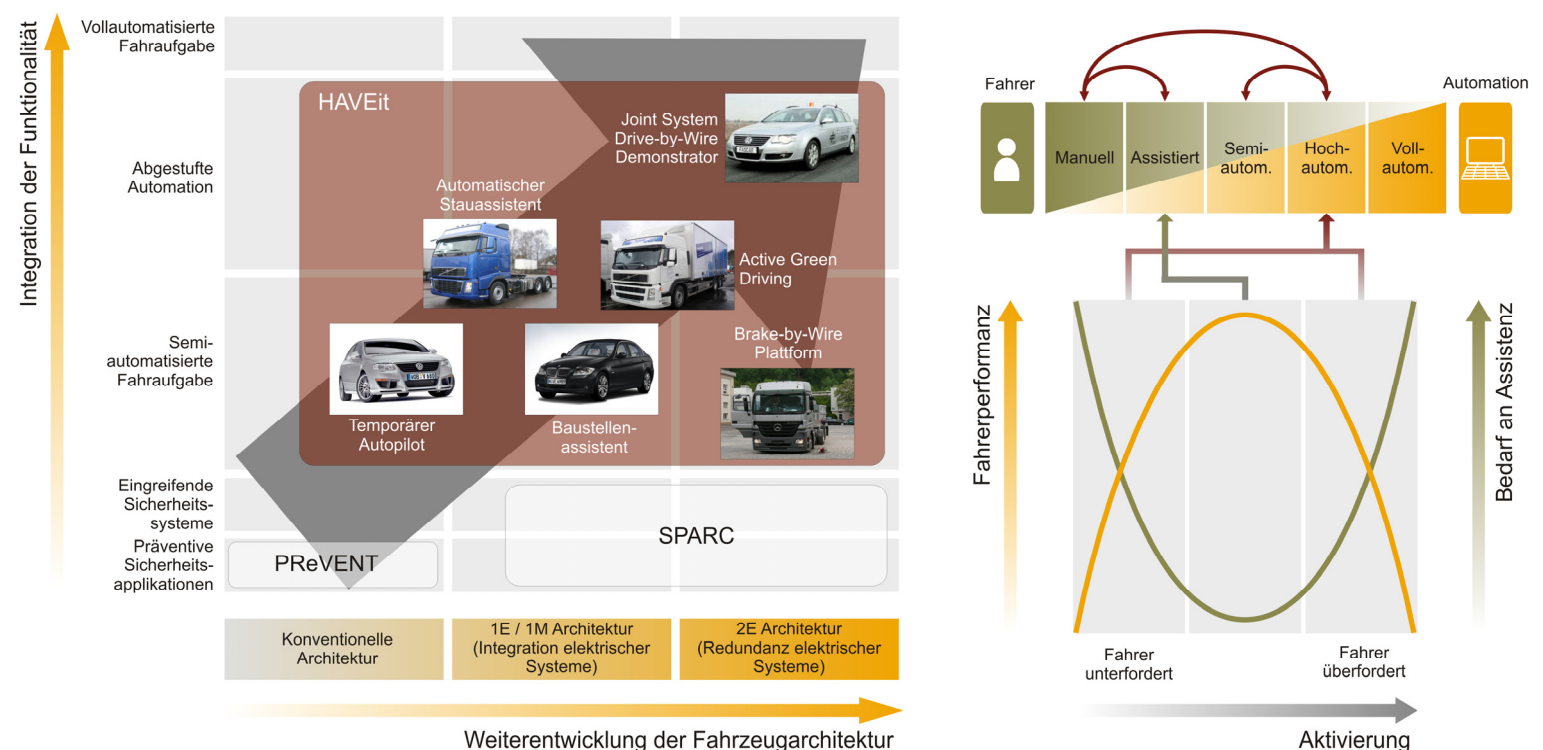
Integration der Funktionalität

Vollautomatisierte Fahraufgabe

Abgestufte Automation

Semi-automatisierte Fahraufgabe

Eingreifende Sicherheits-systeme

Präventive Sicherheits-applikationen

HAVEit

Joint System Drive-by-Wire Demonstrator

Automatischer Stauassistent

Active Green Driving

Brake-by-Wire Plattform

Temporärer Autopilot

Baustellen-assistent

PReVENT

SPARC

Konventionelle Architektur

1E / 1M Architektur (Integration elektrischer Systeme)

2E Architektur (Redundanz elektrischer Systeme)

Weiterentwicklung der Fahrzeugarchitektur

Fahrer

Automation

Manuell

Assistiert

Semi-autom.

Hoch-autom.

Voll-autom.

Fahrerperformanz

Bedarf an Assistenz

Fahrer unterfordert

Fahrer überfordert

Aktivierung